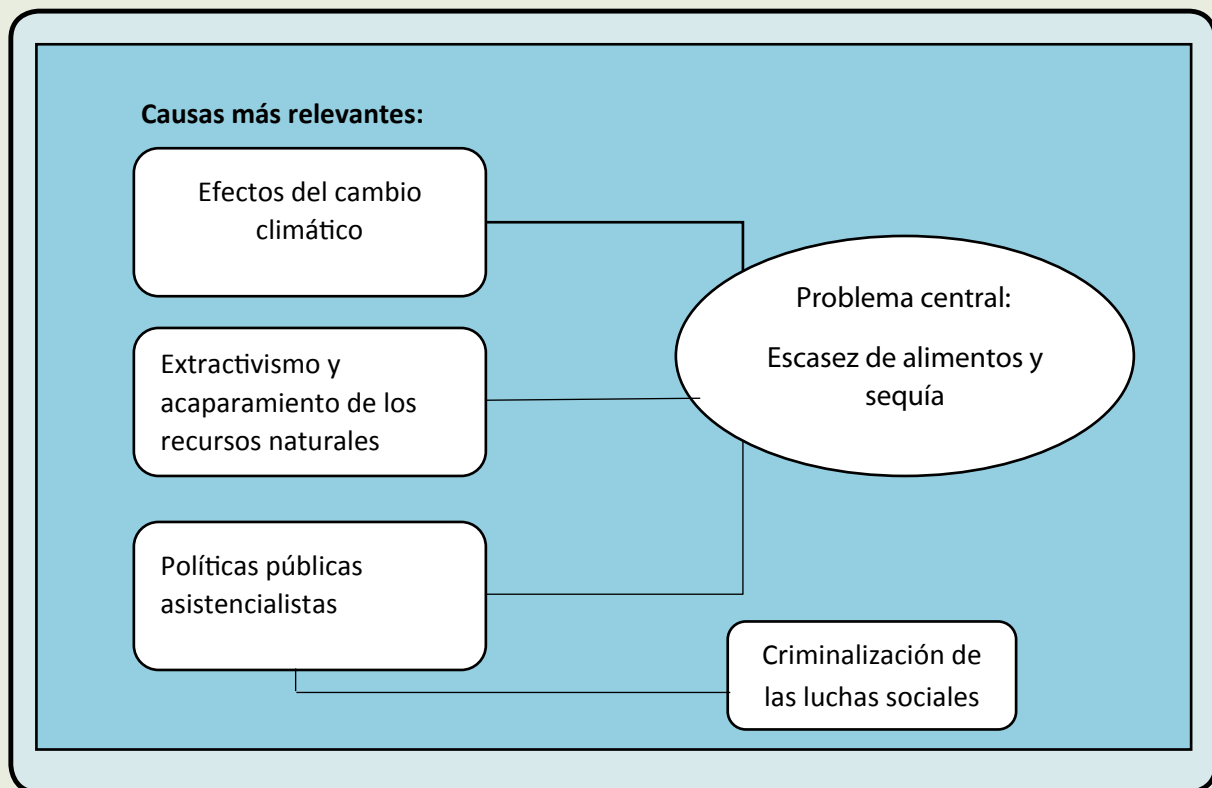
Causas más relevantes:

Efectos del cambio climático

Extractivismo y acaparamiento de los recursos naturales

Políticas públicas asistencialistas

Problema central:

Escasez de alimentos y sequía

Criminalización de las luchas sociales